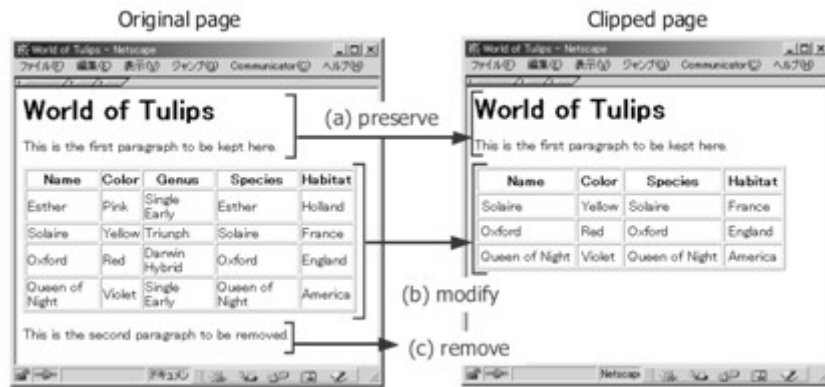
Original page

World of Tulips - Netscape
ファイル(F) 編集(E) 表示(V) ジャンプ(G) Communicator(C) ヘルプ(H)

World of Tulips

This is the first paragraph to be kept here.

| Name | Color | Genus | Species | Habitat |
|---|---|---|---|---|
| Esther | Pink | Single Early | Esther | Holland |
| Solaire | Yellow | Triunph | Solaire | France |
| Oxford | Red | Darwin Hybrid | Oxford | England |
| Queen of Night | Violet | Single Early | Queen of Night | America |

This is the second paragraph to be removed.

ドキュメント

(a) preserve

(b) modify

(c) remove

Clipped page

World of Tulips - Netscape
ファイル(F) 編集(E) 表示(V) ジャンプ(G) Communicator(C) ヘルプ(H)

World of Tulips

This is the first paragraph to be kept here.

| Name | Color | Species | Habitat |
|---|---|---|---|
| Solaire | Yellow | Solaire | France |
| Oxford | Red | Oxford | England |
| Queen of Night | Violet | Queen of Night | America |

Netscape